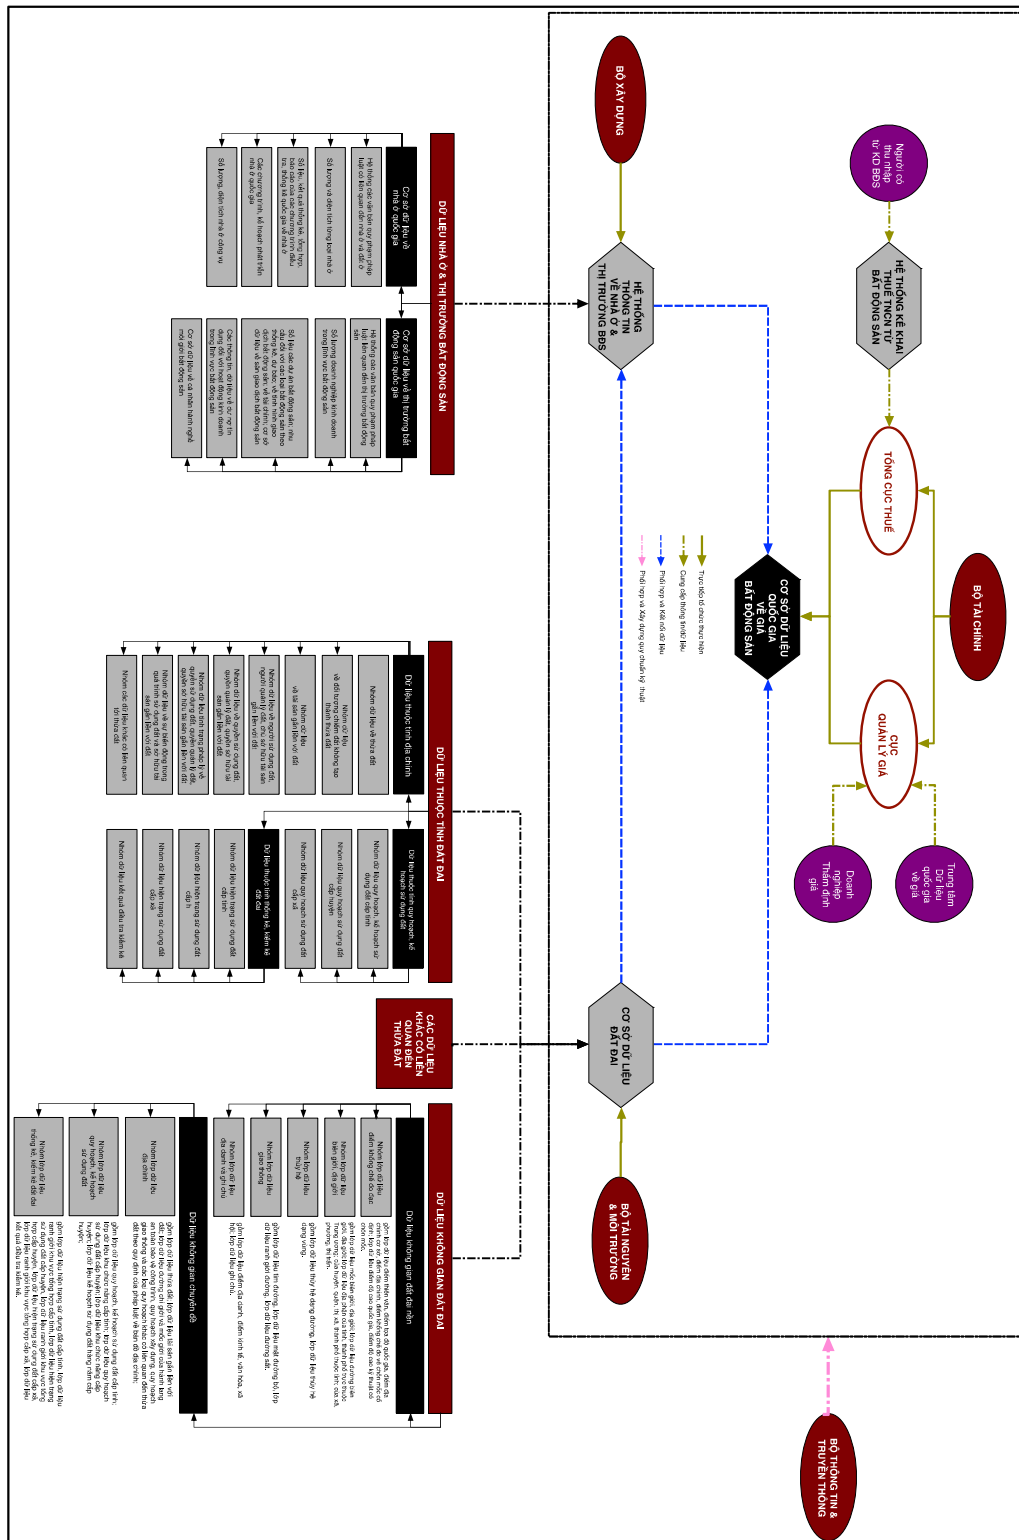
BỘ XÂY DỰNG

HỆ THỐNG THÔNG TIN VỀ NHÀ Ở & THỊ TRƯỜNG BĐS

Người có thu nhập từ KD BĐS

HỆ THỐNG KÊ KHAI THUẾ TNCN TỪ BẤT ĐỘNG SẢN

TỔNG CỤC THUẾ

BỘ TÀI CHÍNH

CƠ SỞ DỮ LIỆU QUỐC GIA VỀ GIÁ BẤT ĐỘNG SẢN

CỤC QUẢN LÝ GIÁ

Doanh nghiệp Thẩm định giá

Trung tâm Dữ liệu quốc gia về giá

Trực tiếp tổ chức thực hiện
Cung cấp thông tin/dữ liệu
Phối hợp và Kết nối dữ liệu
Phối hợp và Xây dựng quy chuẩn kỹ thuật

CƠ SỞ DỮ LIỆU ĐẤT ĐAI

BỘ TÀI NGUYÊN & MÔI TRƯỜNG

BỘ THÔNG TIN & TRUYỀN THÔNG

DỮ LIỆU NHÀ Ở & THỊ TRƯỜNG BẤT ĐỘNG SẢN

Cơ sở dữ liệu về nhà ở quốc gia

Hệ thống các văn bản quy phạm pháp luật có liên quan đến nhà ở và đất ở

Số lượng và diện tích từng loại nhà ở

Số liệu, kết quả thống kê, tổng hợp, báo cáo của các chương trình điều tra, thống kê quốc gia về nhà ở

Các chương trình, kế hoạch phát triển nhà ở quốc gia

Số lượng, diện tích nhà ở công vụ

Cơ sở dữ liệu về thị trường bất động sản quốc gia

Hệ thống các văn bản quy phạm pháp luật có liên quan đến thị trường bất động sản

Số lượng doanh nghiệp kinh doanh trong lĩnh vực bất động sản

Số liệu các dự án bất động sản; nhu cầu đối với các loại bất động sản theo thống kê, dự báo; về tài chính, cơ sở dữ liệu về các sàn giao dịch bất động sản

Các thông tin, dữ liệu về dự án tín dụng đối với hoạt động kinh doanh trong lĩnh vực bất động sản

Cơ sở dữ liệu về cá nhân hành nghề môi giới bất động sản

DỮ LIỆU THUỘC TÍNH ĐẤT ĐAI

Dữ liệu thuộc tính địa chính

Nhóm dữ liệu về thửa đất

Nhóm dữ liệu về đối tượng chiếm đất không tạo thành thửa đất

Nhóm dữ liệu về tài sản gắn liền với đất

Nhóm dữ liệu về người sử dụng đất, người quản lý đất, chủ sở hữu tài sản gắn liền với đất

Nhóm dữ liệu về quyền sử dụng đất, quyền quản lý đất, quyền sở hữu tài sản gắn liền với đất

Nhóm dữ liệu tình trạng pháp lý về quyền sử dụng đất, quyền quản lý đất, quyền sở hữu tài sản gắn liền với đất

Nhóm dữ liệu về sự biến động trong quá trình sử dụng đất và tài sản gắn liền với đất

Nhóm các dữ liệu khác có liên quan tới thửa đất

Dữ liệu thuộc tính quy hoạch, kế hoạch sử dụng đất

Nhóm dữ liệu quy hoạch, kế hoạch sử dụng đất cấp tỉnh

Nhóm dữ liệu quy hoạch sử dụng đất cấp huyện

Nhóm dữ liệu quy hoạch sử dụng đất cấp xã

Dữ liệu thuộc tính thống kê, kiểm kê đất đai

Nhóm dữ liệu hiện trạng sử dụng đất cấp tỉnh

Nhóm dữ liệu hiện trạng sử dụng đất cấp h

Nhóm dữ liệu hiện trạng sử dụng đất cấp xã

Nhóm dữ liệu kết quả điều tra kiểm kê

CÁC DỮ LIỆU KHÁC CÓ LIÊN QUAN ĐẾN THỬA ĐẤT

DỮ LIỆU KHÔNG GIAN ĐẤT ĐAI

Dữ liệu không gian đất đai nền

Nhóm lớp dữ liệu điểm khống chế đo đạc

Nhóm lớp dữ liệu biên giới, địa giới

Nhóm lớp dữ liệu thủy hệ

Nhóm lớp dữ liệu giao thông

Nhóm lớp dữ liệu địa danh và ghi chú

gồm lớp dữ liệu điểm thiên văn, điểm tọa độ quốc gia, điểm độ cao quốc gia, điểm không chế đo vẽ phục vụ, định lớp dữ liệu điểm cơ sở quốc gia, điểm độ cao kỹ thuật cơ sở

gồm lớp dữ liệu mốc biên giới, địa giới; lớp dữ liệu đường biên giới, địa giới; lớp dữ liệu địa phận của tỉnh, thành phố trực thuộc Trung ương, huyện, quận, thị xã, thành phố thuộc tỉnh; xã, phường, thị trấn.

gồm lớp dữ liệu thủy hệ dạng đường, lớp dữ liệu thủy hệ dạng vùng.

gồm lớp dữ liệu tim đường, lớp dữ liệu mặt đường bộ, lớp dữ liệu ranh giới đường, lớp dữ liệu đường sắt.

gồm lớp dữ liệu điểm địa danh, điểm kinh tế, văn hóa, xã hội; lớp dữ liệu ghi chú.

Dữ liệu không gian chuyên đề

Nhóm lớp dữ liệu địa chính

Nhóm lớp dữ liệu quy hoạch, kế hoạch sử dụng đất

Nhóm lớp dữ liệu thống kê, kiểm kê đất đai

gồm lớp dữ liệu thửa đất; lớp dữ liệu tài sản gắn liền với đất; lớp dữ liệu đường chỉ giới và mốc giới hành lang an toàn bảo vệ công trình; lớp dữ liệu đường chỉ giới và mốc giới quy hoạch; lớp dữ liệu khác liên quan đến thửa đất theo quy định của pháp luật về giá đất đai.

gồm lớp dữ liệu quy hoạch, kế hoạch sử dụng đất cấp tỉnh; lớp dữ liệu khu chức năng cấp tỉnh; lớp dữ liệu quy hoạch sử dụng đất cấp huyện; lớp dữ liệu kế hoạch sử dụng đất cấp huyện; lớp dữ liệu kế hoạch sử dụng đất cấp xã.

gồm lớp dữ liệu hiện trạng sử dụng đất cấp tỉnh, lớp dữ liệu hiện trạng sử dụng đất cấp huyện, lớp dữ liệu hiện trạng sử dụng đất cấp xã; lớp dữ liệu khoanh đất; lớp dữ liệu kết quả điều tra kiểm kê.